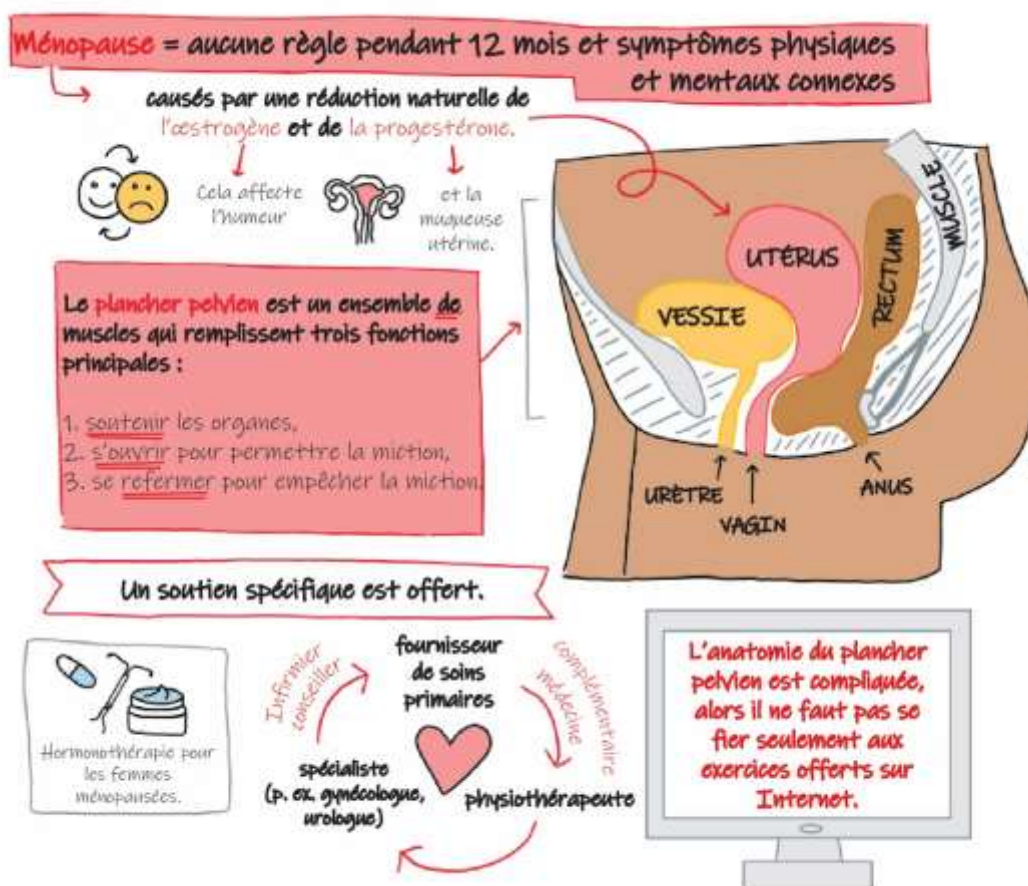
Ménopause = aucune règle pendant 12 mois et symptômes physiques et mentaux connexes

causés par une réduction naturelle de l'œstrogène et de la progestérone.

Cela affecte l'humeur

et la muqueuse utérine.

Le plancher pelvien est un ensemble de muscles qui remplissent trois fonctions principales :

1. soutenir les organes,
2. s'ouvrir pour permettre la miction,
3. se refermer pour empêcher la miction.

UTÉRUS
VESSIE
RECTUM
MUSCLE
URÈTRE
VAGIN
ANUS

Un soutien spécifique est offert.

Hormonothérapie pour les femmes ménopausées.

Infirmier conseiller

fournisseur de soins primaires

médecine complémentaire

spécialiste (p. ex. gynécologue, urologue)

physiothérapeute

L'anatomie du plancher pelvien est compliquée, alors il ne faut pas se fier seulement aux exercices offerts sur Internet.